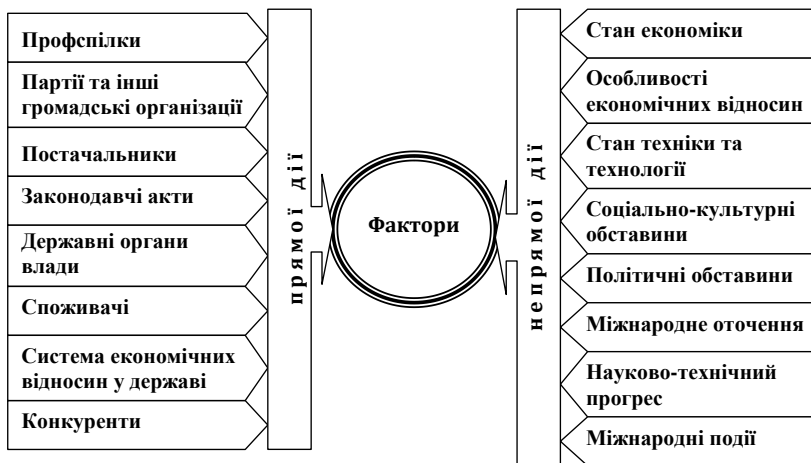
Профспілки

Партії та інші громадські організації

Постачальники

Законодавчі акти

Державні органи влади

Споживачі

Система економічних відносин у державі

Конкуренти

прямої дії

Фактори

непрямої дії

Стан економіки

Особливості економічних відносин

Стан техніки та технології

Соціально-культурні обставини

Політичні обставини

Міжнародне оточення

Науково-технічний прогрес

Міжнародні події